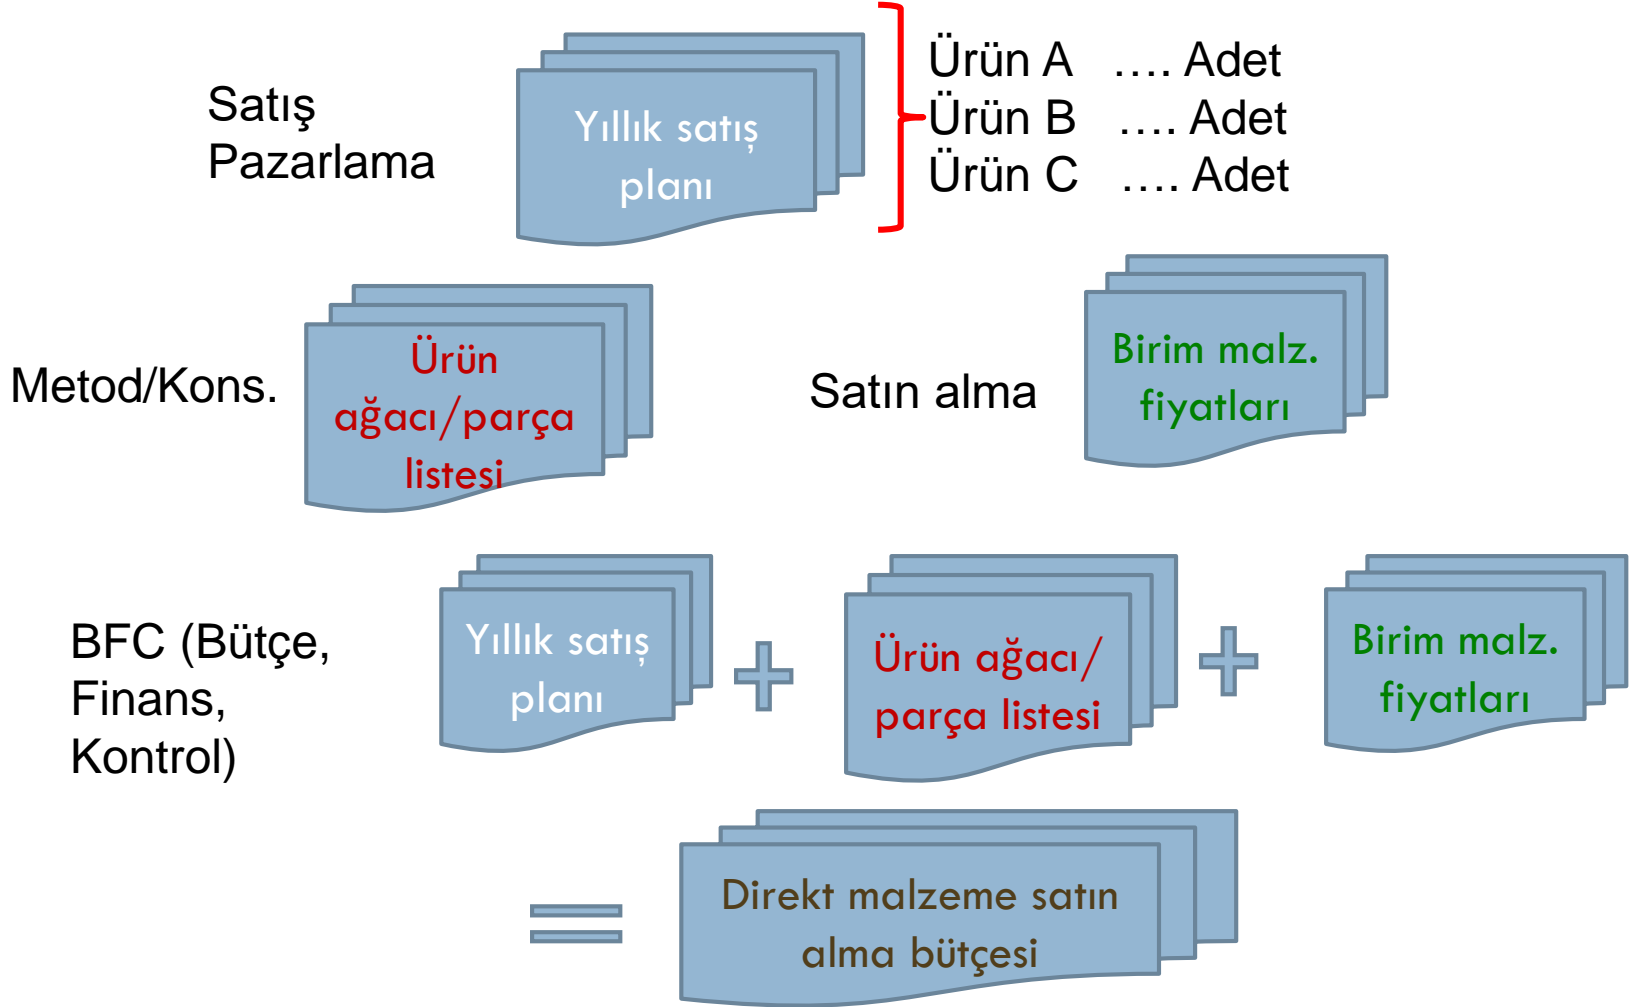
Satış Pazarlama

Yıllık satış planı

Ürün A …. Adet
Ürün B …. Adet
Ürün C …. Adet

Metod/Kons.

Ürün ağacı/parça listesi

Satın alma

Birim malz. fiyatları

BFC (Bütçe, Finans, Kontrol)

Yıllık satış planı

+

Ürün ağacı/ parça listesi

+

Birim malz. fiyatları

=

Direkt malzeme satın alma bütçesi